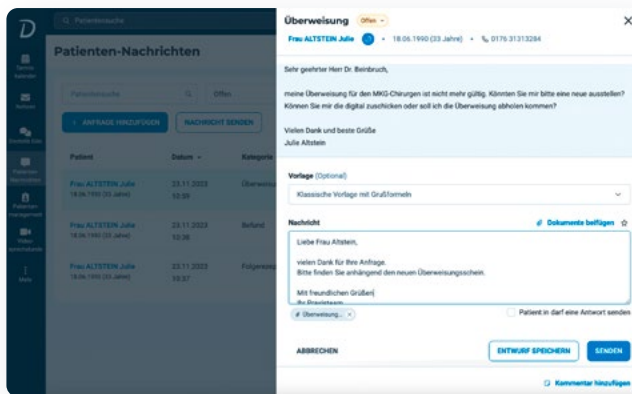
D

Q Patientensuche

Termin-kalender

Notizen

Patienten-Nachrichten

Patienten-management

Video-sprechstunde

Mehr

Patienten-Nachrichten

Patientensuche

Offen

+ ANFRAGE HINZUFÜGEN

NACHRICHT SENDEN

| Patient | Datum | Kategorie |
|---|---|---|
| Frau ALTSTEIN Julie 18.06.1990 (33 Jahre) | 23.11.2023 12:59 | Überweisung |
| Frau ALTSTEIN Julie 18.06.1990 (33 Jahre) | 23.11.2023 | Befund |
| Frau ALTSTEIN Julie 18.06.1990 (33 Jahre) | 23.11.2023 10:37 | Folgerezept |

Überweisung Offen

Frau ALTSTEIN Julie • 18.06.1990 (33 Jahre) • 0176 31313284

Sehr geehrter Herr Dr. Beinbruch,

meine Überweisung für den MKG-Chirurgen ist nicht mehr gültig. Könnten Sie mir bitte eine neue ausstellen? Können Sie mir die digital zuschicken oder soll ich die Überweisung abholen kommen?

Vielen Dank und beste Grüße
Julie Altstein

Vorlage (Optional)

Klassische Vorlage mit Grußformeln

Nachricht

Dokumente beifügen

Liebe Frau Altstein,

vielen Dank für Ihre Anfrage.
Bitte finden Sie anhängend den neuen Überweisungsschein.

Mit freundlichen Grüßen
Ihr Praxisteam

Überweisung... ×

Patient:in darf eine Antwort senden

ABBRECHEN

ENTWURF SPEICHERN

SENDEN

Kommentar hinzufügen